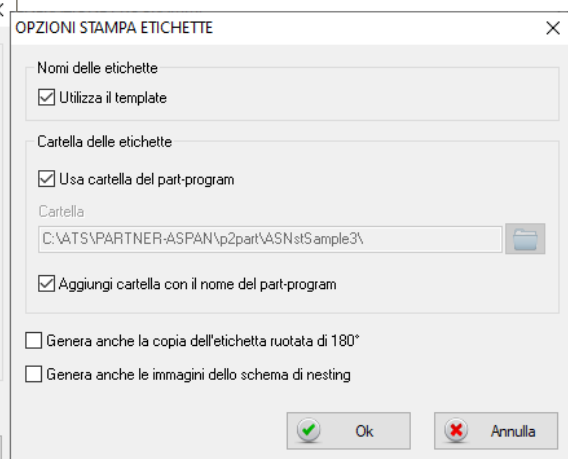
OPZIONI STAMPA ETICHETTE

Nomi delle etichette

☑ Utilizza il template

Cartella delle etichette

☑ Usa cartella del part-program

Cartella

C:\ATS\PARTNER-ASPAN\p2part\ASNstSample3\

☑ Aggiungi cartella con il nome del part-program

☐ Genera anche la copia dell'etichetta ruotata di 180°

☐ Genera anche le immagini dello schema di nesting

Ok

Annulla